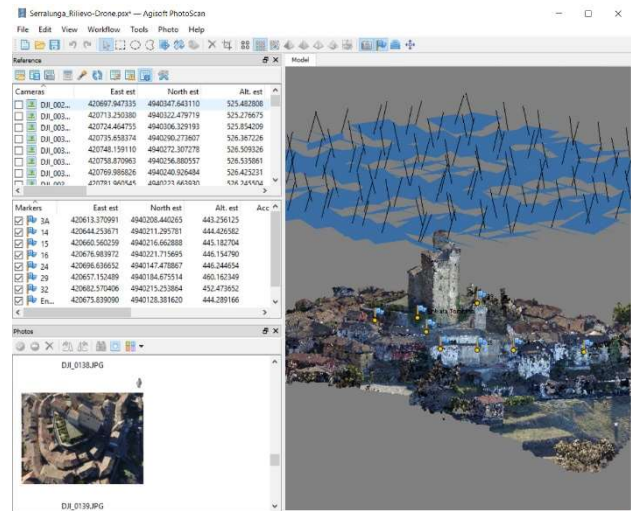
Serralunga_Rilievo-Drone.psx* — Agisoft PhotoScan

File Edit View Workflow Tools Photo Help

Reference

Model

| Cameras | East est | North est | Alt. est |
|---|---|---|---|
| DJI_002... | 420697.947335 | 4940347.643110 | 525.482808 |
| DJI_003... | 420713.250380 | 4940322.479719 | 525.276675 |
| DJI_003... | 420724.464755 | 4940306.329193 | 525.854209 |
| DJI_003... | 420735.658374 | 4940290.273607 | 526.367226 |
| DJI_003... | 420748.159110 | 4940272.307278 | 526.509326 |
| DJI_003... | 420758.870963 | 4940256.880557 | 526.535861 |
| DJI_003... | 420769.986826 | 4940240.926484 | 526.425231 |
| DJI_003... | 420781.960545 | 4940223.663930 | 526.245504 |

| Markers | East est | North est | Alt. est | Acc |
|---|---|---|---|---|
| 3A | 420613.370991 | 4940208.440265 | 443.256125 | |
| 14 | 420644.253671 | 4940211.295781 | 444.426582 | |
| 15 | 420660.560259 | 4940216.662888 | 445.182704 | |
| 16 | 420676.983972 | 4940221.715695 | 446.154790 | |
| 24 | 420696.636652 | 4940147.478867 | 446.244654 | |
| 29 | 420657.152489 | 4940184.675514 | 460.162349 | |
| 32 | 420682.570406 | 4940215.253864 | 452.473652 | |
| En... | 420675.839090 | 4940128.381620 | 444.289166 | |

Photos

DJI_0138.JPG

DJI_0139.JPG